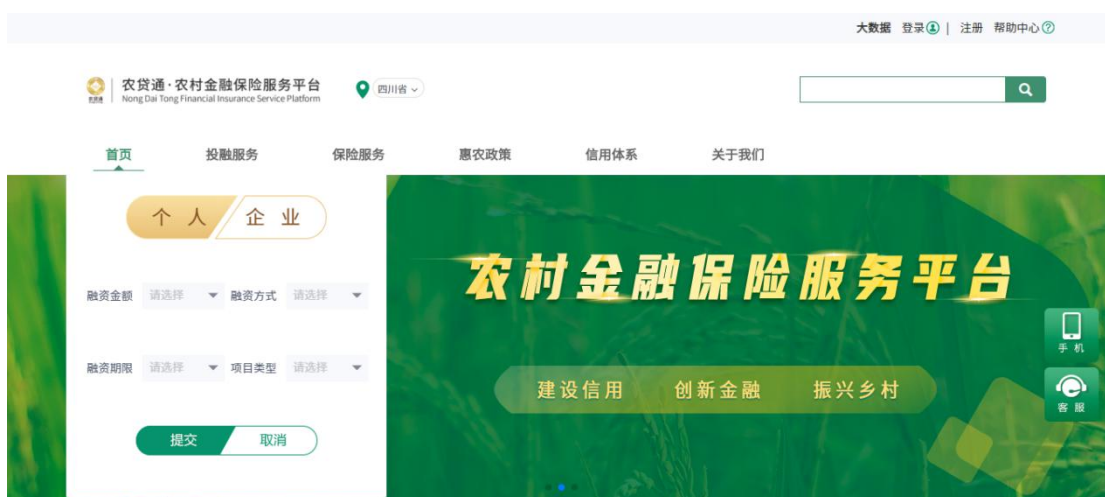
大数据 登录 | 注册 帮助中心

农贷通 · 农村金融保险服务平台
Nong Dai Tong Financial Insurance Service Platform

四川省

首页 投融服务 保险服务 惠农政策 信用体系 关于我们

个人 企业

融资金额 请选择 融资方式 请选择

融资期限 请选择 项目类型 请选择

提交 取消

农村金融保险服务平台

建设信用 创新金融 振兴乡村

手机

客服